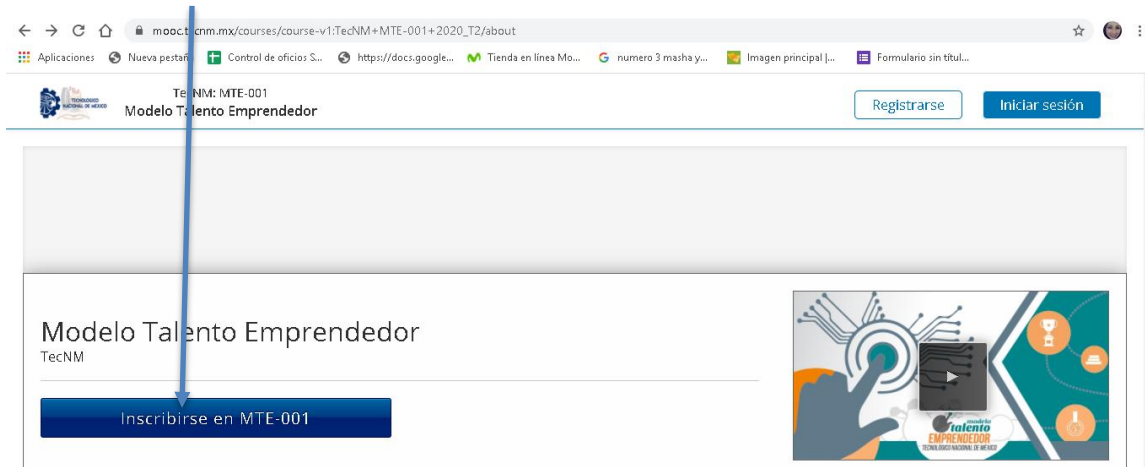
mooc.t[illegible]cnm.mx/courses/course-v1:TecNM+MTE-001+2020_T2/about

Aplicaciones Nueva pestaña Control de oficios S... https://docs.google... Tienda en línea Mo... numero 3 masha y... Imagen principal |... Formulario sin títul...

TECNOLÓGICO NACIONAL DE MÉXICO

TecNM: MTE-001
Modelo Talento Emprendedor

Registrarse

Iniciar sesión

Modelo Talento Emprendedor
TecNM

Inscribirse en MTE-001

modelo talento EMPRENDEDOR
TECNOLÓGICO NACIONAL DE MÉXICO